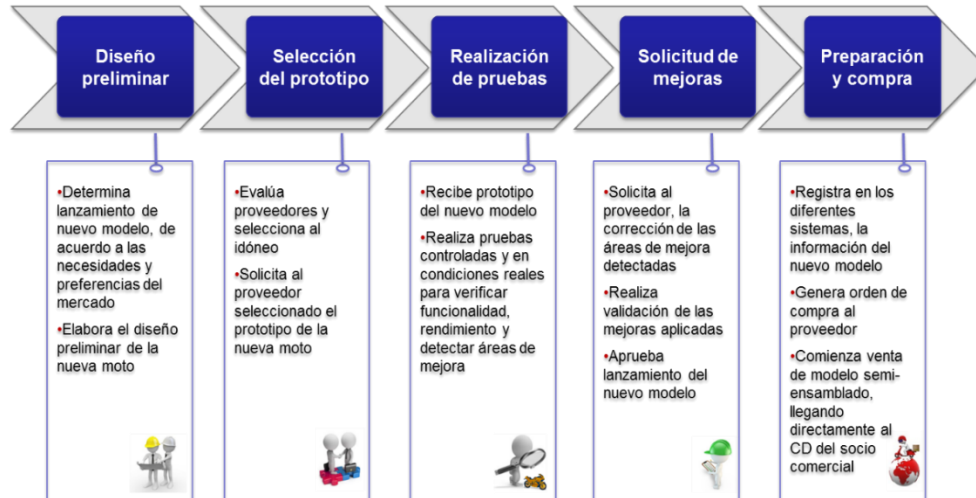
Diseño preliminar

•Determina lanzamiento de nuevo modelo, de acuerdo a las necesidades y preferencias del mercado

•Elabora el diseño preliminar de la nueva moto

Selección del prototipo

•Evalúa proveedores y selecciona al idóneo

•Solicita al proveedor seleccionado el prototipo de la nueva moto

Realización de pruebas

•Recibe prototipo del nuevo modelo

•Realiza pruebas controladas y en condiciones reales para verificar funcionalidad, rendimiento y detectar áreas de mejora

Solicitud de mejoras

•Solicita al proveedor, la corrección de las áreas de mejora detectadas

•Realiza validación de las mejoras aplicadas

•Aprueba lanzamiento del nuevo modelo

Preparación y compra

•Registra en los diferentes sistemas, la información del nuevo modelo

•Genera orden de compra al proveedor

•Comienza venta de modelo semi-ensamblado, llegando directamente al CD del socio comercial